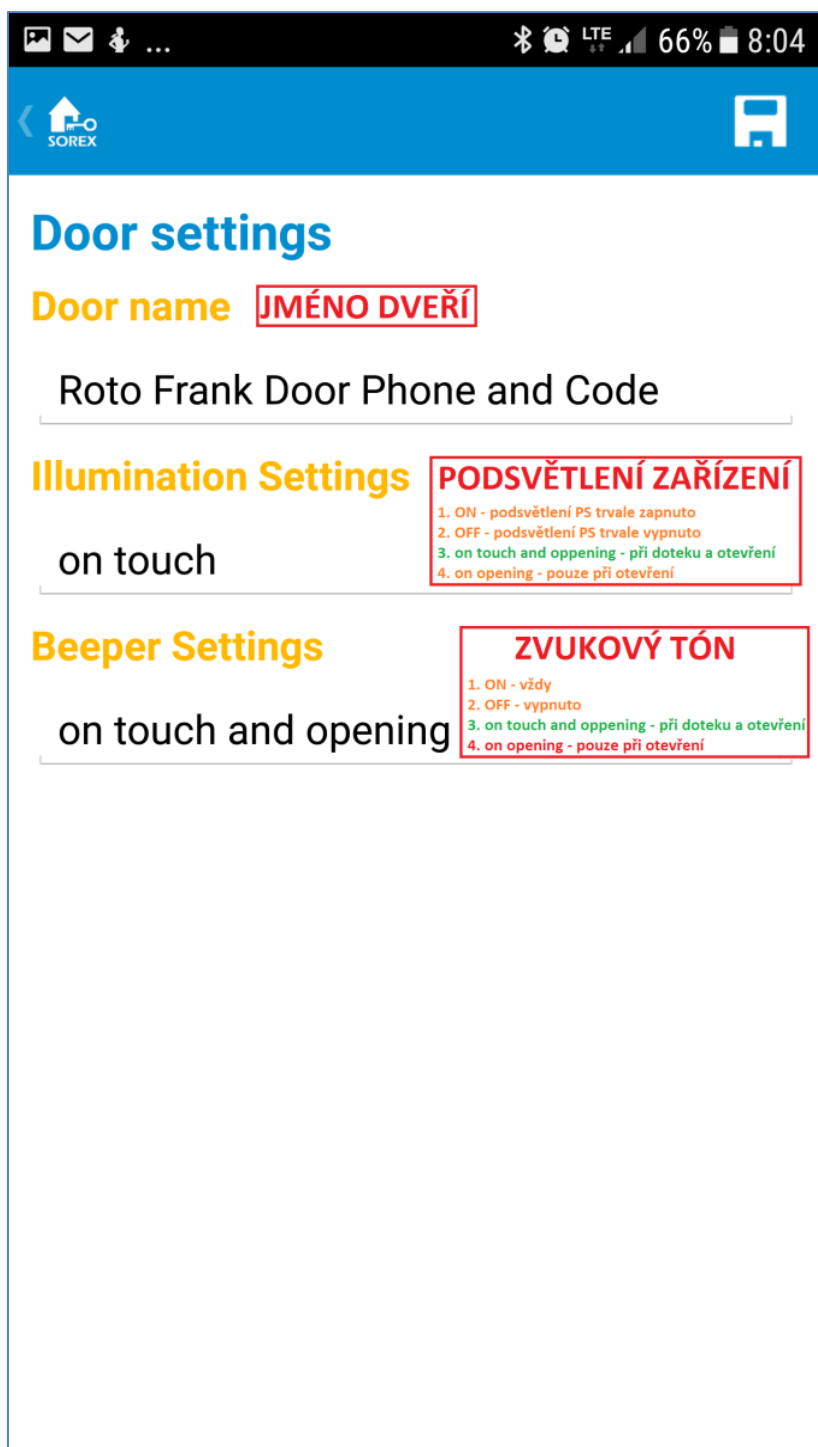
... LTE 66% 8:04

SOREX

Door settings

Door name JMÉNO DVEŘÍ

Roto Frank Door Phone and Code

Illumination Settings PODSVĚTLENÍ ZAŘÍZENÍ
1. ON - podsvětlení PS trvale zapnuto
2. OFF - podsvětlení PS trvale vypnuto
3. on touch and oppening - při doteku a otevření
4. on opening - pouze při otevření

on touch

Beeper Settings ZVUKOVÝ TÓN
1. ON - vždy
2. OFF - vypnuto
3. on touch and oppening - při doteku a otevření
4. on opening - pouze při otevření

on touch and opening